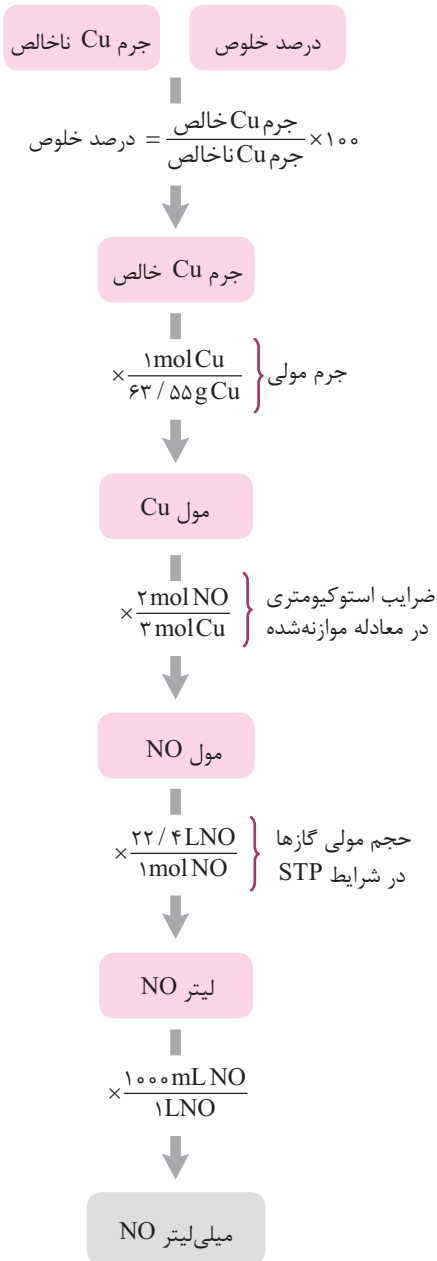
جرم Cu ناخالص

درصد خلوص

درصد خلوص = $\frac{\text{جرم Cu خالص}}{\text{جرم Cu ناخالص}} \times ۱۰۰$

جرم Cu خالص

جرم مولی $\times \frac{۱ mol Cu}{۶۳/۵۵ g Cu}$

مول Cu

ضرایب استوکیومتری در معادله موازنه‌شده $\times \frac{۲ mol NO}{۳ mol Cu}$

مول NO

حجم مولی گازها در شرایط STP $\times \frac{۲۲/۴ L NO}{۱ mol NO}$

لیتر NO

$\times \frac{۱۰۰۰ mL NO}{۱ L NO}$

میلی‌لیتر NO